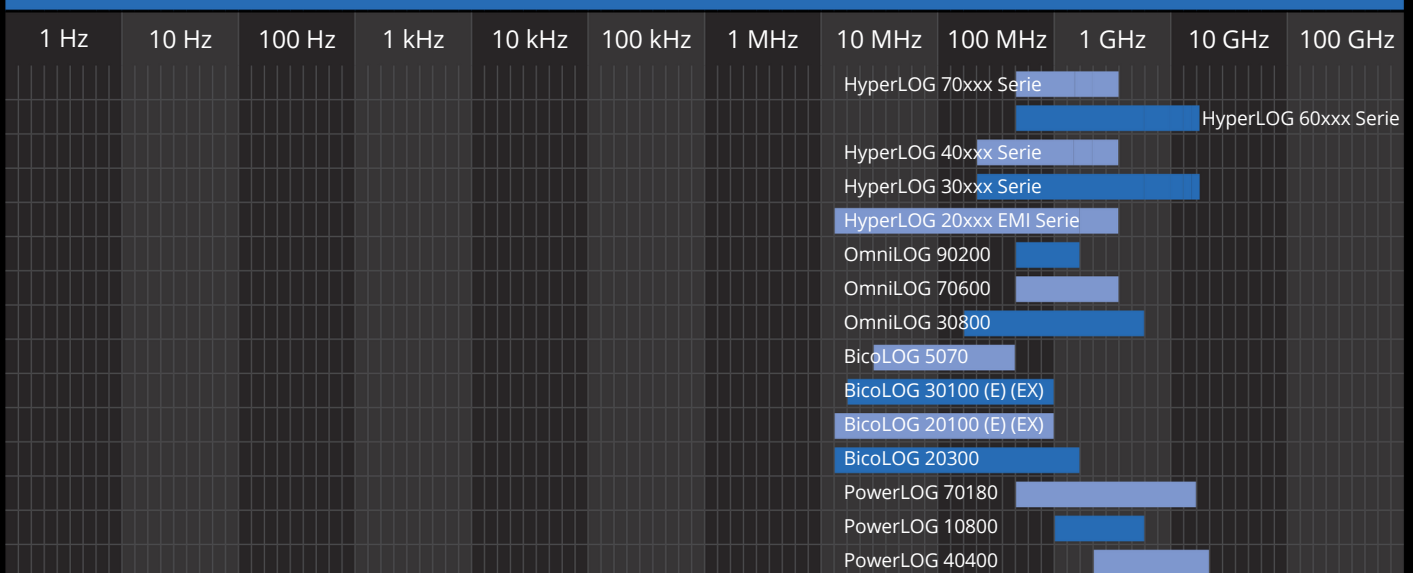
| 1 Hz | 10 Hz | 100 Hz | 1 kHz | 10 kHz | 100 kHz | 1 MHz | 10 MHz | 100 MHz | 1 GHz | 10 GHz | 100 GHz |
|---|---|---|---|---|---|---|---|---|---|---|---|

HyperLOG 70xxx Serie
HyperLOG 60xxx Serie
HyperLOG 40xxx Serie
HyperLOG 30xxx Serie
HyperLOG 20xxx EMI Serie
OmniLOG 90200
OmniLOG 70600
OmniLOG 30800
BicoLOG 5070
BicoLOG 30100 (E) (EX)
BicoLOG 20100 (E) (EX)
BicoLOG 20300
PowerLOG 70180
PowerLOG 10800
PowerLOG 40400